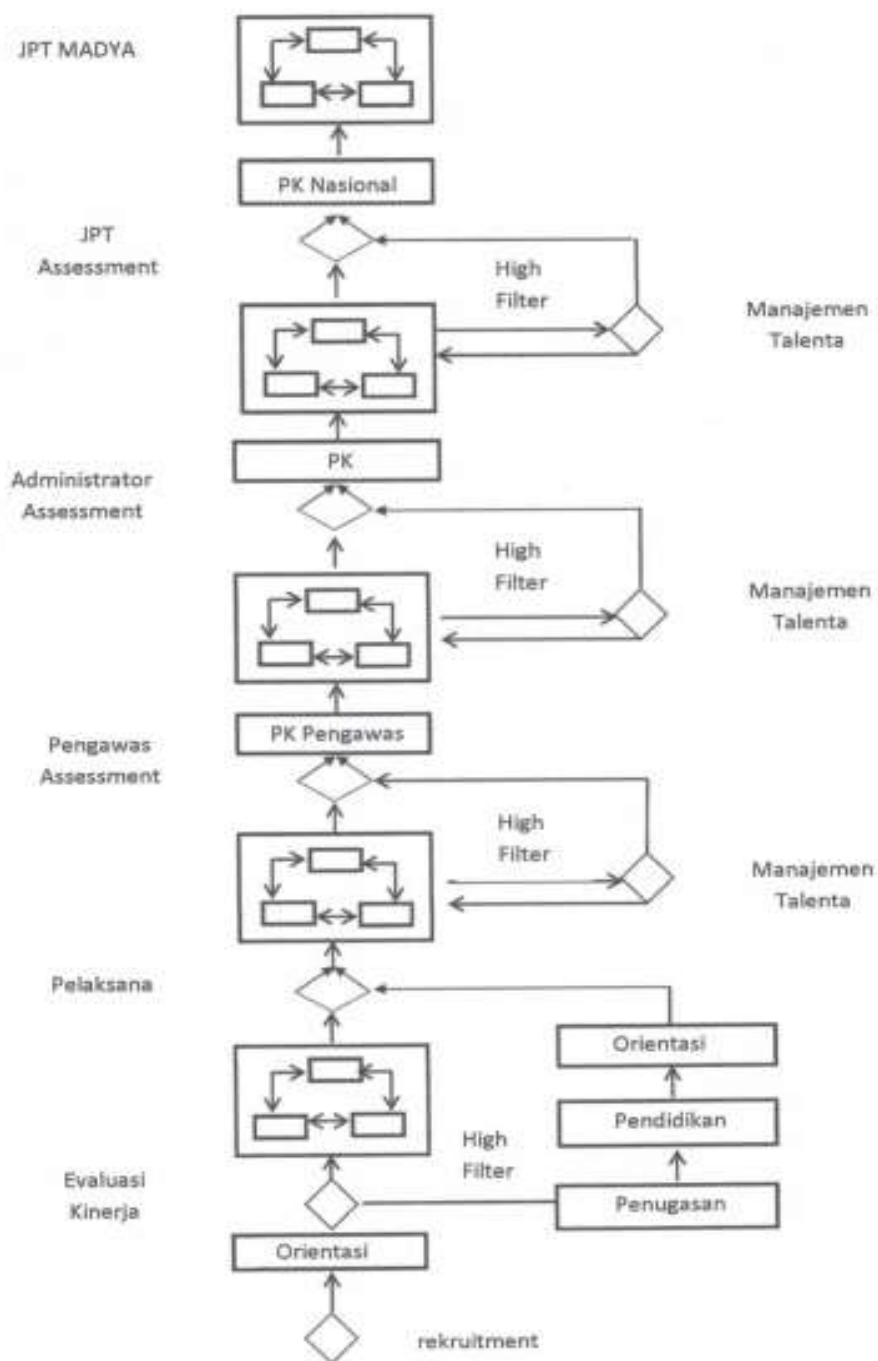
JPT MADYA

PK Nasional

JPT Assessment

High Filter

Manajemen Talenta

PK

Administrator Assessment

High Filter

Manajemen Talenta

PK Pengawas

Pengawas Assessment

High Filter

Manajemen Talenta

Pelaksana

Orientasi

Pendidikan

High Filter

Evaluasi Kinerja

Penugasan

Orientasi

rekruitment